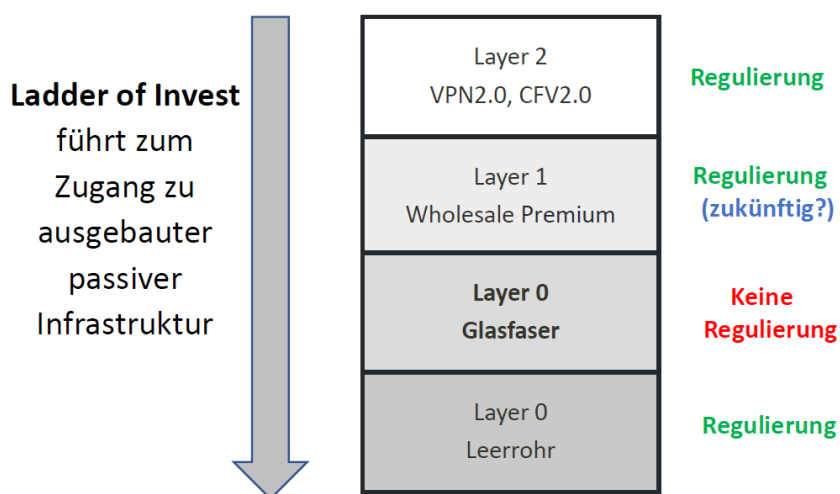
**Ladder of Invest** führt zum Zugang zu ausgebauter passiver Infrastruktur

Layer 2
VPN2.0, CFV2.0

Regulierung

Layer 1
Wholesale Premium

Regulierung
(zukünftig?)

**Layer 0**
**Glasfaser**

Keine Regulierung

Layer 0
Leerrohr

Regulierung